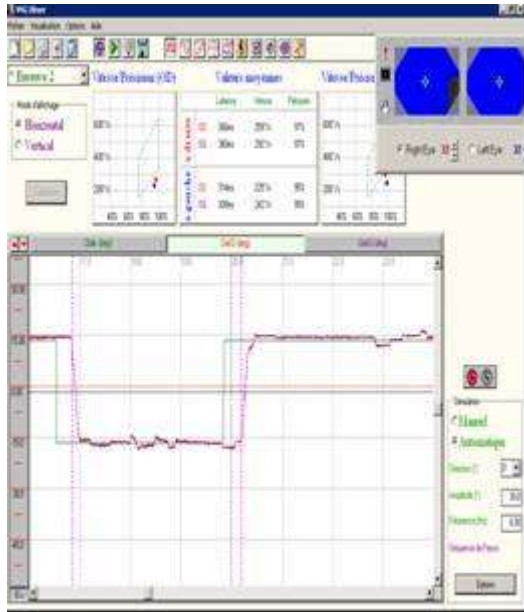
Fichier Visualisation Options Aide

Essai n° 2

Mode d'affichage
Horizontal
Vertical

Vitesse/Précision (OD)

Valeurs moyennes

Latence
Vitesse
Précision

300ms
250°/s
0%

300ms
250°/s
0%

314ms
220°/s
98%

309ms
240°/s
98%

Vitesse/Précision

RightEye
LeftEye

Stimulation
Manuel
Automatique

Options